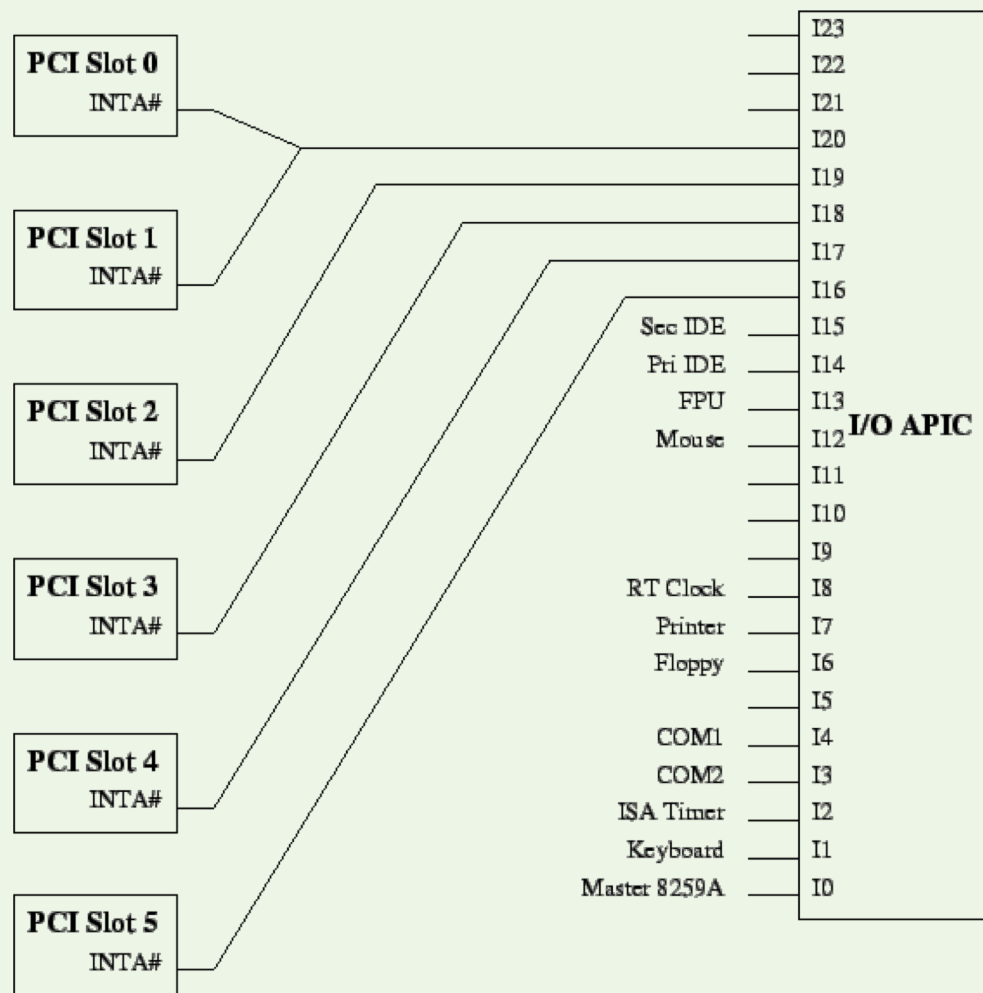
PCI Slot 0
INTA#

PCI Slot 1
INTA#

PCI Slot 2
INTA#

PCI Slot 3
INTA#

PCI Slot 4
INTA#

PCI Slot 5
INTA#

I23
I22
I21
I20
I19
I18
I17
I16
Sec IDE I15
Pri IDE I14
FPU I13
Mouse I12
I11
I10
I9
RT Clock I8
Printer I7
Floppy I6
I5
COM1 I4
COM2 I3
ISA Timer I2
Keyboard I1
Master 8259A I0

I/O APIC